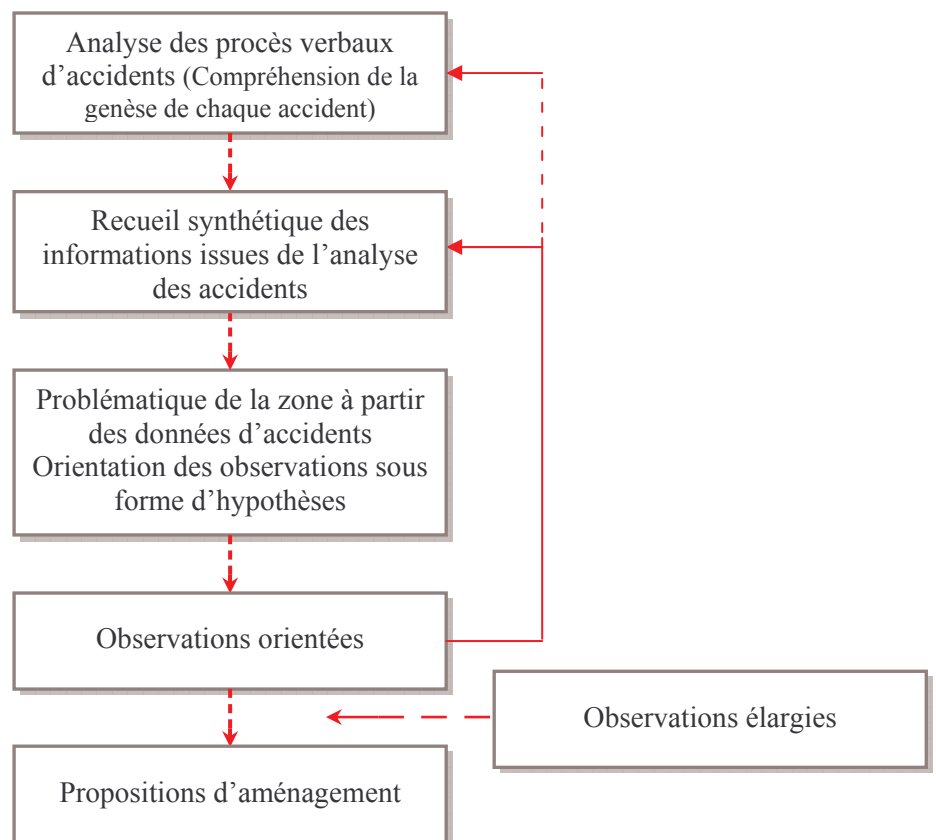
Analyse des procès verbaux d'accidents (Compréhension de la genèse de chaque accident)

Recueil synthétique des informations issues de l'analyse des accidents

Problématique de la zone à partir des données d'accidents
Orientation des observations sous forme d'hypothèses

Observations orientées

Observations élargies

Propositions d'aménagement